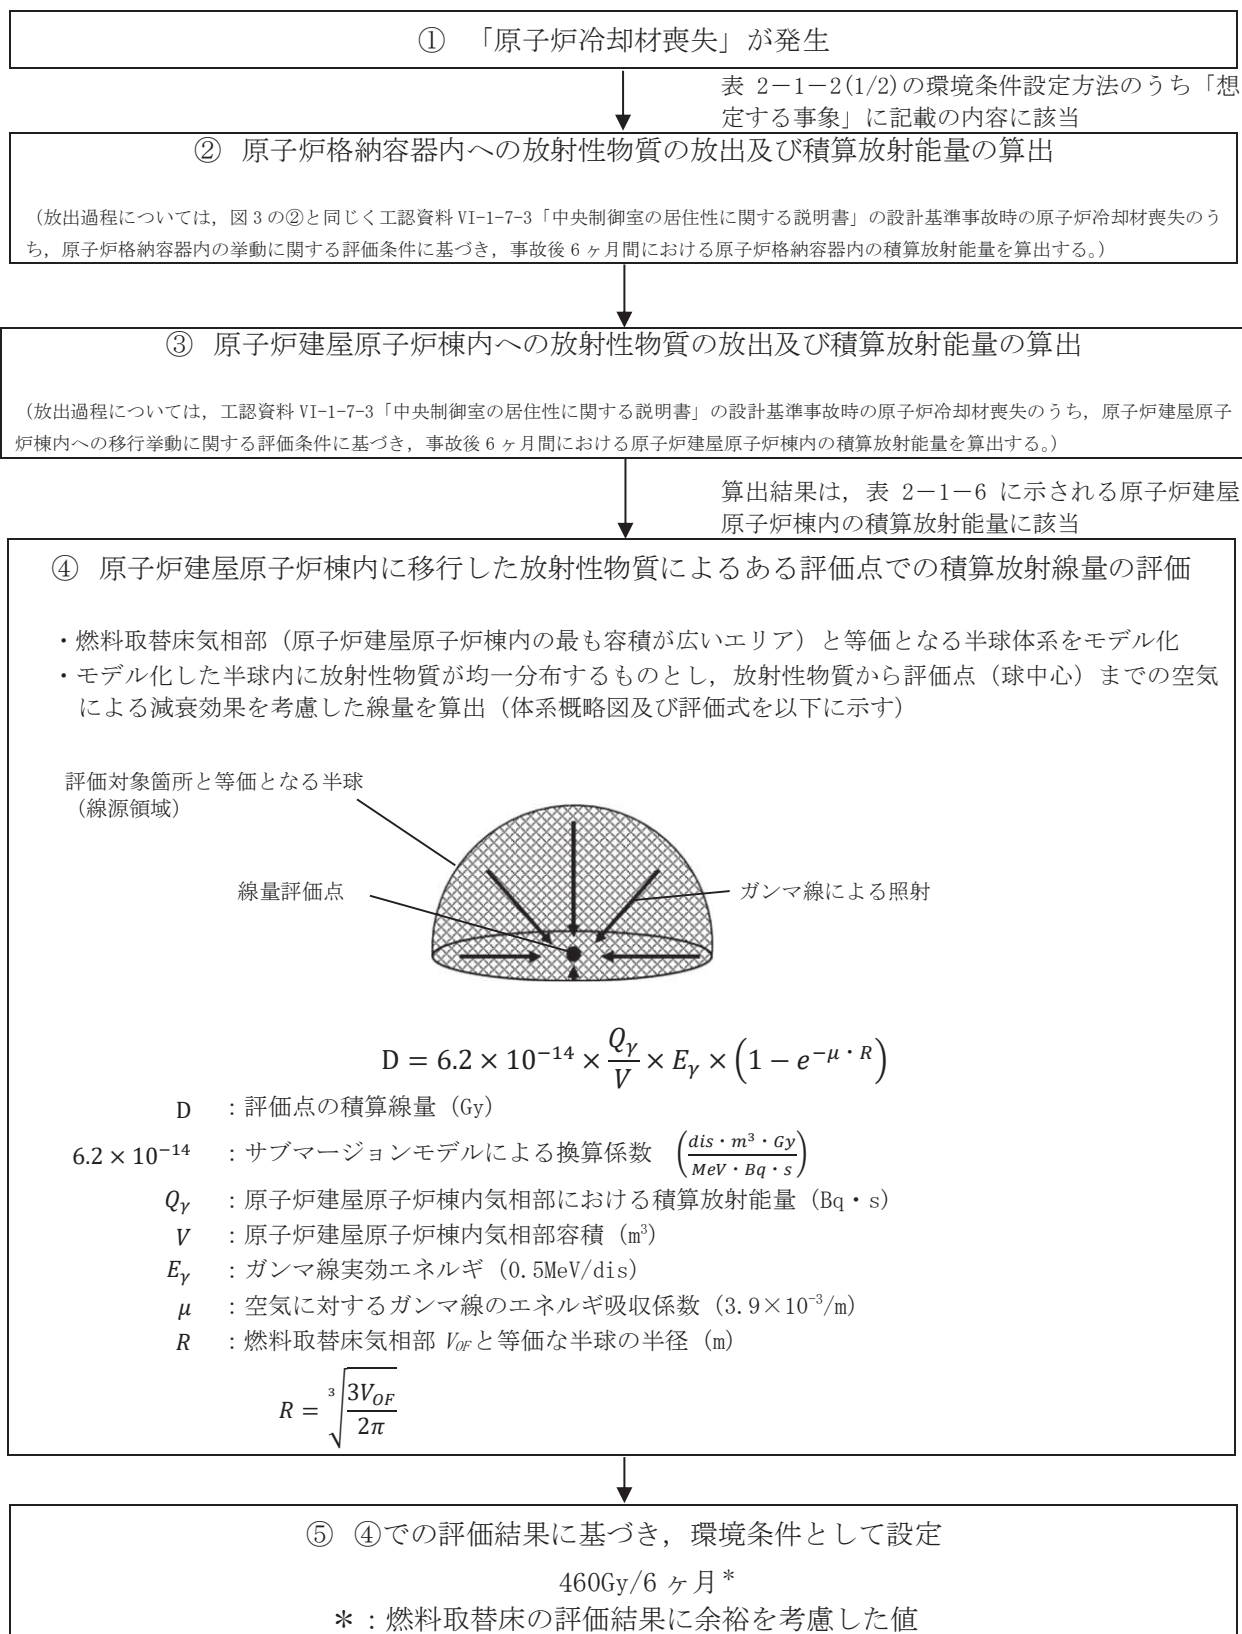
① 「原子炉冷却材喪失」が発生

表 2−1−2(1/2)の環境条件設定方法のうち「想定する事象」に記載の内容に該当

② 原子炉格納容器内への放射性物質の放出及び積算放射能量の算出

（放出過程については，図 3 の②と同じく工認資料 VI-1-7-3「中央制御室の居住性に関する説明書」の設計基準事故時の原子炉冷却材喪失のうち，原子炉格納容器内の挙動に関する評価条件に基づき，事故後 6 ヶ月間における原子炉格納容器内の積算放射能量を算出する。）

③ 原子炉建屋原子炉棟内への放射性物質の放出及び積算放射能量の算出

（放出過程については，工認資料 VI-1-7-3「中央制御室の居住性に関する説明書」の設計基準事故時の原子炉冷却材喪失のうち，原子炉建屋原子炉棟内への移行挙動に関する評価条件に基づき，事故後 6 ヶ月間における原子炉建屋原子炉棟内の積算放射能量を算出する。）

算出結果は，表 2−1−6 に示される原子炉建屋原子炉棟内の積算放射能量に該当

④ 原子炉建屋原子炉棟内に移行した放射性物質によるある評価点での積算放射線量の評価

・燃料取替床気相部（原子炉建屋原子炉棟内の最も容積が広いエリア）と等価となる半球体系をモデル化
・モデル化した半球内に放射性物質が均一分布するものとし，放射性物質から評価点（球中心）までの空気による減衰効果を考慮した線量を算出（体系概略図及び評価式を以下に示す）

評価対象箇所と等価となる半球（線源領域）

線量評価点

ガンマ線による照射

$D = 6.2 \times 10^{-14} \times \frac{Q_{\gamma}}{V} \times E_{\gamma} \times \left(1 - e^{-\mu \cdot R}\right)$

D ：評価点の積算線量（Gy）
$6.2 \times 10^{-14}$ ：サブマージョンモデルによる換算係数 $\left(\frac{dis \cdot m^3 \cdot Gy}{MeV \cdot Bq \cdot s}\right)$
$Q_{\gamma}$ ：原子炉建屋原子炉棟内気相部における積算放射能量（Bq・s）
$V$ ：原子炉建屋原子炉棟内気相部容積（m³）
$E_{\gamma}$ ：ガンマ線実効エネルギ（0.5MeV/dis）
$\mu$ ：空気に対するガンマ線のエネルギ吸収係数（$3.9\times10^{-3}$/m）
$R$ ：燃料取替床気相部 $V_{OF}$ と等価な半球の半径（m）
$R = \sqrt[3]{\frac{3V_{OF}}{2\pi}}$

⑤ ④での評価結果に基づき，環境条件として設定
460Gy/6 ヶ月＊
＊：燃料取替床の評価結果に余裕を考慮した値